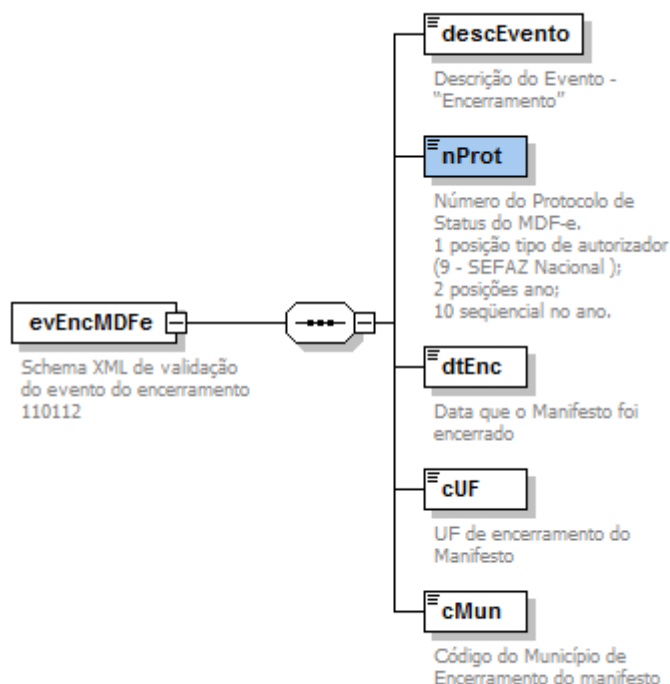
evEncMDFe

Schema XML de validação do evento do encerramento 110112

descEvento

Descrição do Evento - "Encerramento"

nProt

Número do Protocolo de Status do MDF-e.
1 posição tipo de autorizador (9 - SEFAZ Nacional );
2 posições ano;
10 seqüencial no ano.

dtEnc

Data que o Manifesto foi encerrado

cUF

UF de encerramento do Manifesto

cMun

Código do Município de Encerramento do manifesto